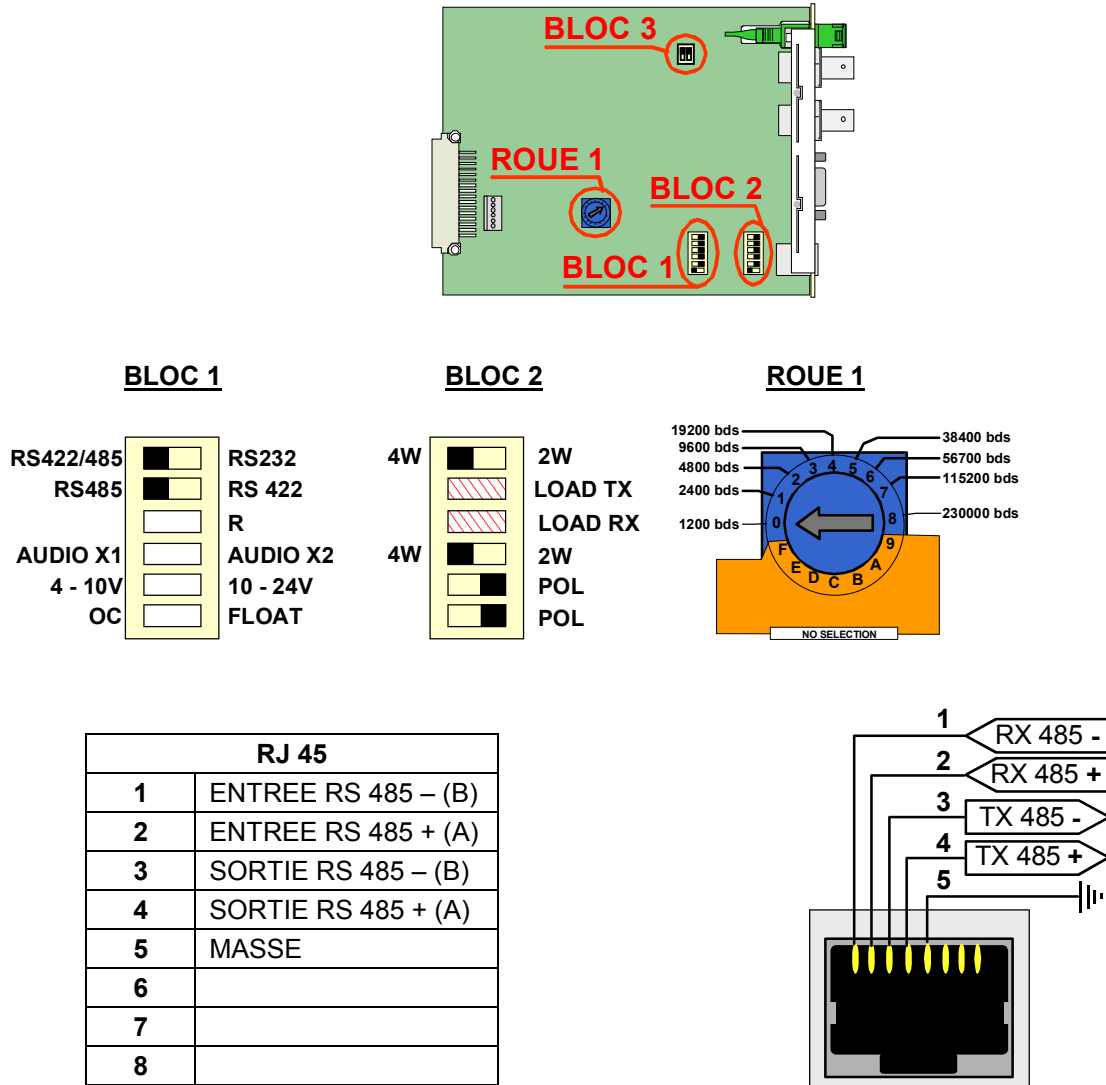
BLOC 3

ROUE 1

BLOC 2

BLOC 1

BLOC 1

| RS422/485 | RS232 |
|---|---|
| RS485 | RS 422 |
| | R |
| AUDIO X1 | AUDIO X2 |
| 4 - 10V | 10 - 24V |
| OC | FLOAT |

BLOC 2

| 4W | 2W |
|---|---|
| | LOAD TX |
| | LOAD RX |
| 4W | 2W |
| | POL |
| | POL |

ROUE 1

19200 bds
9600 bds
4800 bds
2400 bds
1200 bds
38400 bds
56700 bds
115200 bds
230000 bds
0 1 2 3 4 5 6 7 8 9 A B C D E F
NO SELECTION

| RJ 45 | |
|---|---|
| 1 | ENTREE RS 485 – (B) |
| 2 | ENTREE RS 485 + (A) |
| 3 | SORTIE RS 485 – (B) |
| 4 | SORTIE RS 485 + (A) |
| 5 | MASSE |
| 6 | |
| 7 | |
| 8 | |

1 RX 485 -
2 RX 485 +
3 TX 485 -
4 TX 485 +
5